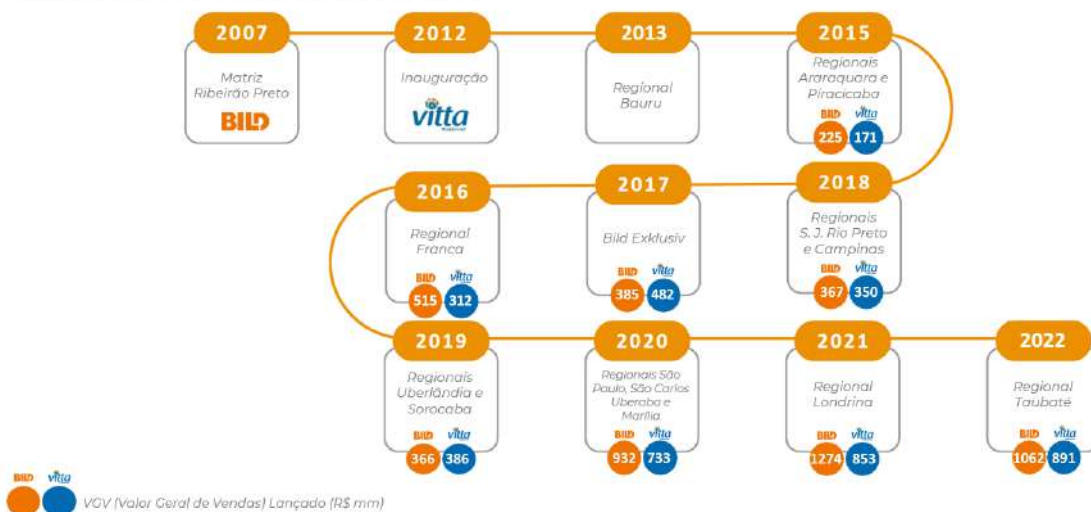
2007

Matriz Ribeirão Preto

BILD

2012

Inauguração

vitta

2013

Regional Bauru

2015

Regionais Araraquara e Piracicaba

BILD vitta

225 171

2018

Regionais S. J. Rio Preto e Campinas

BILD vitta

367 350

2017

Bild Exklusiv

BILD vitta

385 482

2016

Regional Franca

BILD vitta

515 312

2019

Regionais Uberlândia e Sorocaba

BILD vitta

366 386

2020

Regionais São Paulo, São Carlos Uberaba e Marília

BILD vitta

932 733

2021

Regional Londrina

BILD vitta

1274 853

2022

Regional Taubaté

BILD vitta

1062 891

BILD vitta

VGV (Valor Geral de Vendas) Lançado (R$ mm)